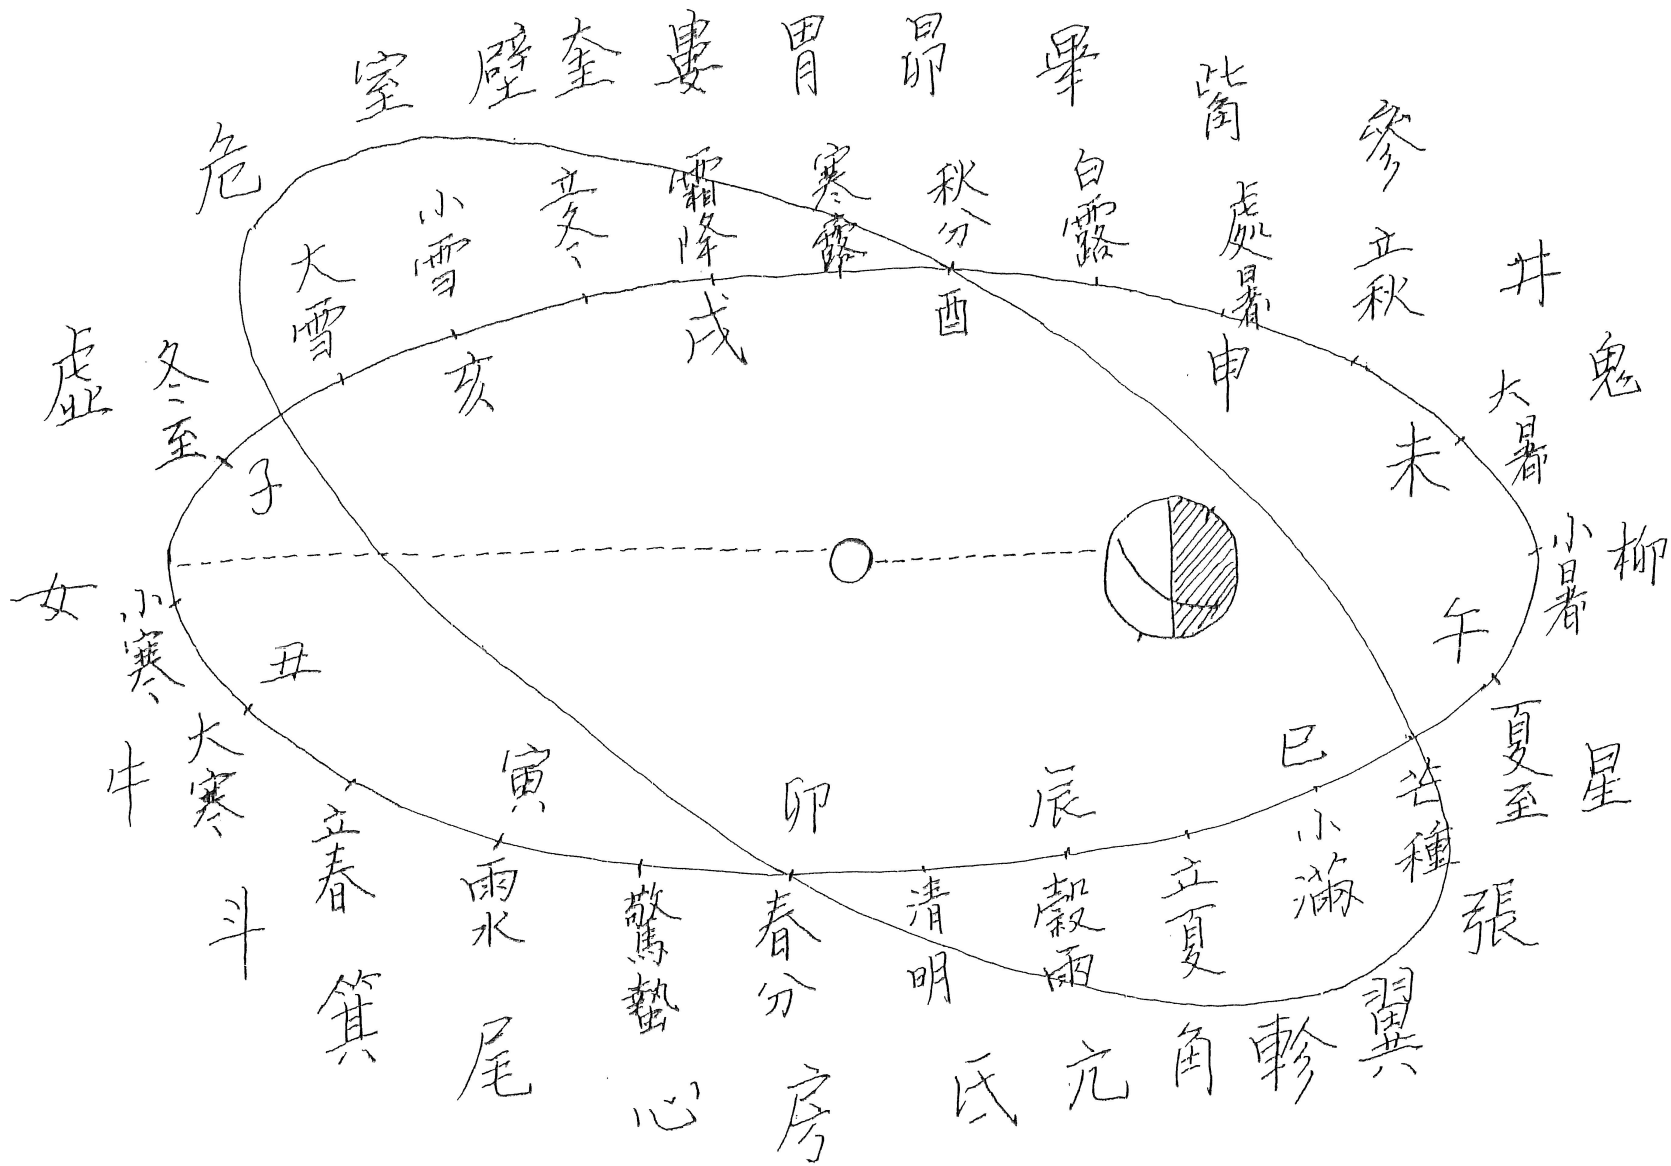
室 壁 奎 婁 胃 昴 畢 觜 參 井 鬼 柳 星 張 翼 軫 角 亢 氐 房 心 尾 箕 斗 牛 女 虛 危

大雪 小雪 立冬 霜降 寒露 秋分 白露 處暑 立秋 大暑 小暑 夏至 芒種 小滿 立夏 穀雨 清明 春分 驚蟄 雨水 立春 大寒 小寒 冬至

子 丑 寅 卯 辰 巳 午 未 申 酉 戌 亥